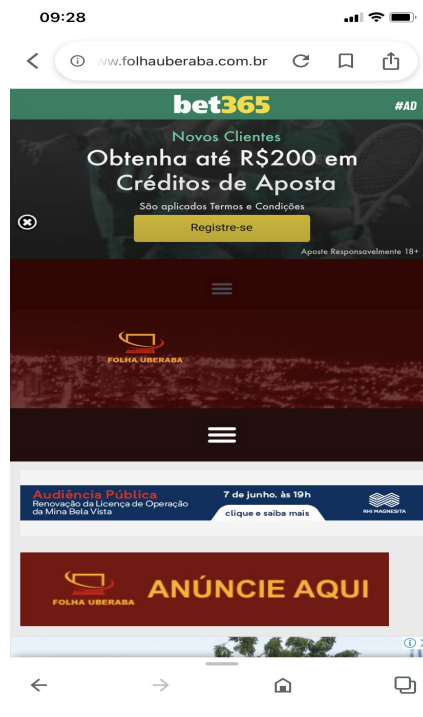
09:28

ww.folhauberaba.com.br

bet365

#AD

Novos Clientes

Obtenha até R$200 em Créditos de Aposta

São aplicados Termos e Condições

Registre-se

Aposte Responsavelmente 18+

FOLHA UBERABA

Audiência Pública

Renovação da Licença de Operação da Mina Bela Vista

7 de junho, às 19h

clique e saiba mais

RHI MAGNESITA

FOLHA UBERABA

ANÚNCIE AQUI